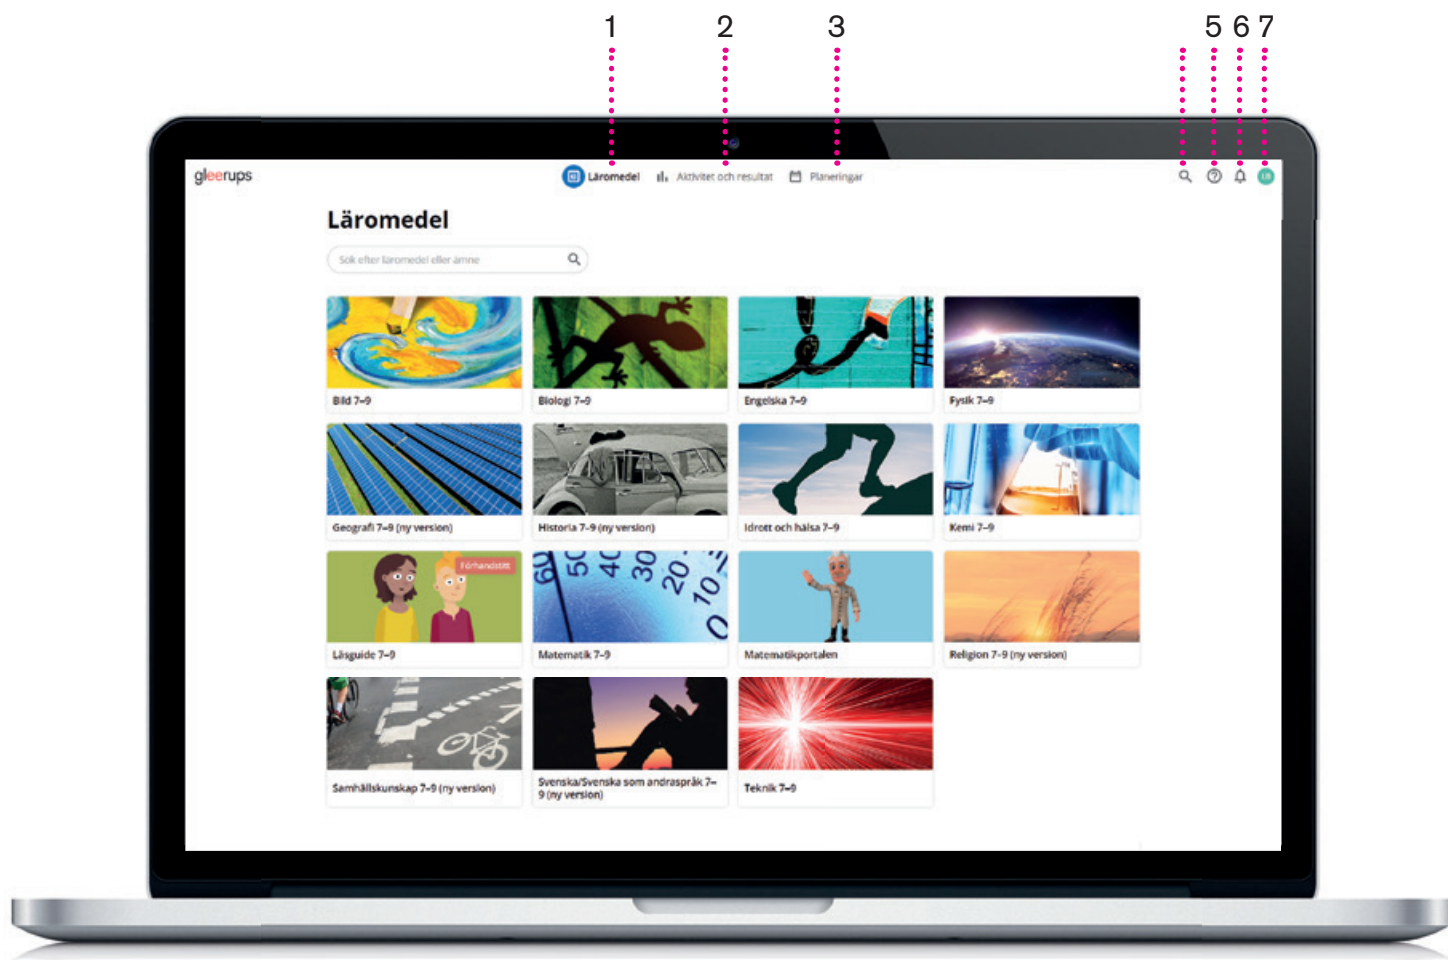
1 2 3 5 6 7

gleerups

Läromedel Aktivitet och resultat Planeringar

LR

Läromedel

Sök efter läromedel eller ämne

Bild 7–9

Biologi 7–9

Engelska 7–9

Fysik 7–9

Geografi 7–9 (ny version)

Historia 7–9 (ny version)

Idrott och hälsa 7–9

Kemi 7–9

Förhandstitt

Läsguide 7–9

60 50 40 30 20 10 0

Matematik 7–9

Matematikportalen

Religion 7–9 (ny version)

Samhällskunskap 7–9 (ny version)

Svenska/Svenska som andraspråk 7–9 (ny version)

Teknik 7–9